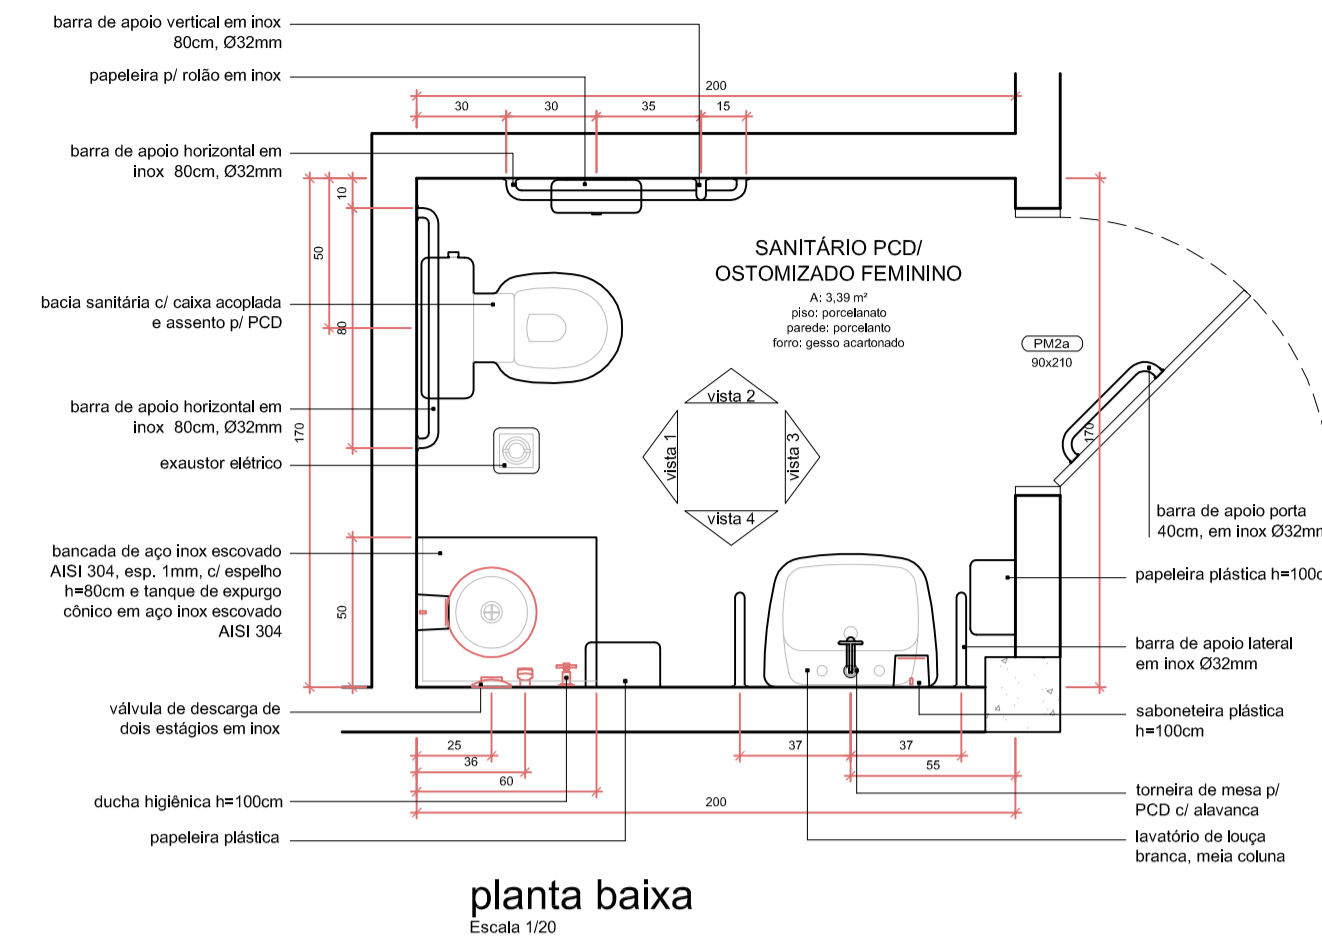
barra de apoio vertical em inox 80cm, Ø32mm

papeleira p/ rolão em inox

200

30 30 35 15

barra de apoio horizontal em inox 80cm, Ø32mm

10

50

bacia sanitária c/ caixa acoplada e assento p/ PCD

80

barra de apoio horizontal em inox 80cm, Ø32mm

170

exaustor elétrico

bancada de aço inox escovado AISI 304, esp. 1mm, c/ espelho h=80cm e tanque de expurgo cônico em aço inox escovado AISI 304

50

válvula de descarga de dois estágios em inox

ducha higiênica h=100cm

papeleira plástica

SANITÁRIO PCD/
OSTOMIZADO FEMININO

A: 3,39 m²
piso: porcelanato
parede: porcelanto
forro: gesso acartonado

PM2a
90x210

vista 2
vista 1
vista 3
vista 4

170

barra de apoio porta 40cm, em inox Ø32mm

papeleira plástica h=100c

barra de apoio lateral em inox Ø32mm

saboneteira plástica h=100cm

torneira de mesa p/ PCD c/ alavanca

lavatório de louça branca, meia coluna

25
36
60
200
37
37
55

planta baixa
Escala 1/20